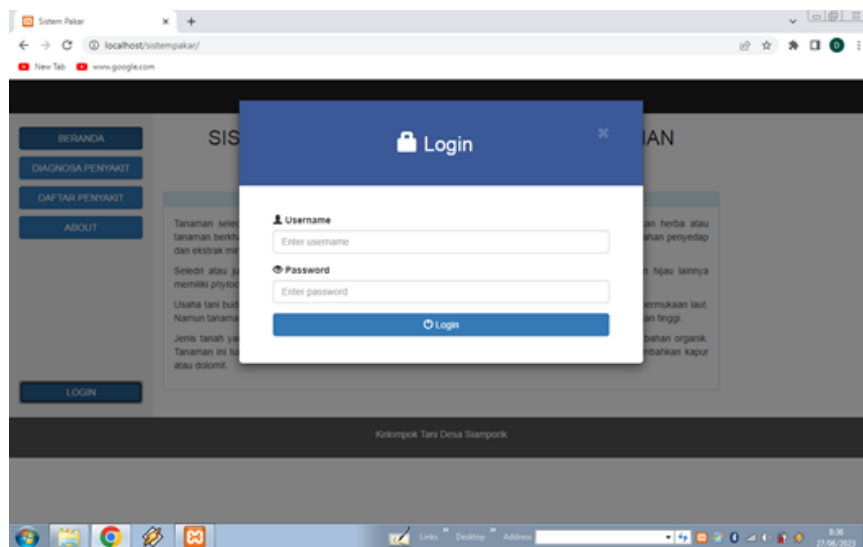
Sistem Pakar ×

localhost/sistempakar/

New Tab www.google.com

BERANDA

DIAGNOSA PENYAKIT

DAFTAR PENYAKIT

ABOUT

LOGIN

SIS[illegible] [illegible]IAN

Tanaman sele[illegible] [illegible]an herba atau tanaman berk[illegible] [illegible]ahan penyedap dan ekstrak mi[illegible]

Seledri atau ju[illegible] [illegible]n hijau lainnya memiliki phytoc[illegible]

Usaha tani bud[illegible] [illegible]ermukaan laut. Namun tanama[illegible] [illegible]an tinggi.

Jenis tanah ya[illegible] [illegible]bahan organik. Tanaman ini tu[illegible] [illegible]mbahkan kapur atau dolomit.

Login

×

Username

Enter username

Password

Enter password

Login

Kelompok Tani Desa Siamporik

Links Desktop Address

8:36
27/06/2023